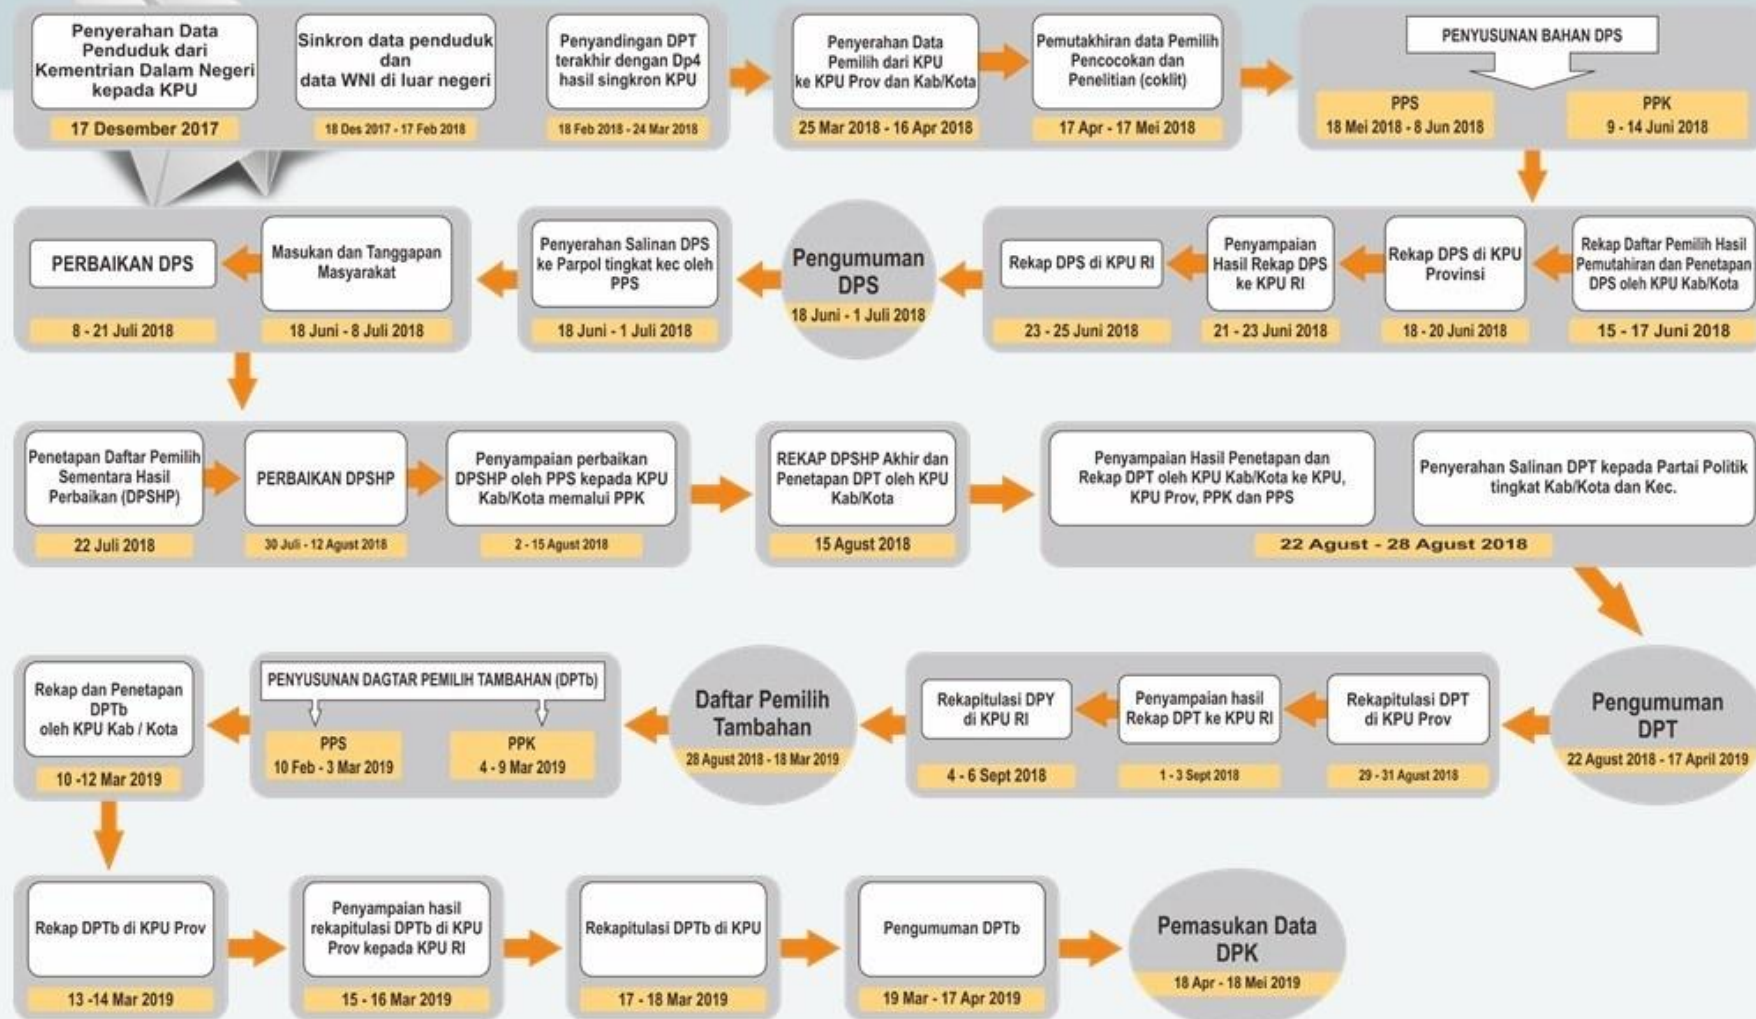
Penyerahan Data Penduduk dari Kementrian Dalam Negeri kepada KPU
17 Desember 2017

Sinkron data penduduk dan data WNI di luar negeri
18 Des 2017 - 17 Feb 2018

Penyandingan DPT terakhir dengan Dp4 hasil singkron KPU
18 Feb 2018 - 24 Mar 2018

Penyerahan Data Pemilih dari KPU ke KPU Prov dan Kab/Kota
25 Mar 2018 - 16 Apr 2018

Pemutakhiran data Pemilih Pencocokan dan Penelitian (coklit)
17 Apr - 17 Mei 2018

PENYUSUNAN BAHAN DPS
PPS
18 Mei 2018 - 8 Jun 2018
PPK
9 - 14 Juni 2018

Rekap Daftar Pemilih Hasil Pemutahiran dan Penetapan DPS oleh KPU Kab/Kota
15 - 17 Juni 2018

Rekap DPS di KPU Provinsi
18 - 20 Juni 2018

Penyampaian Hasil Rekap DPS ke KPU RI
21 - 23 Juni 2018

Rekap DPS di KPU RI
23 - 25 Juni 2018

Pengumuman DPS
18 Juni - 1 Juli 2018

Penyerahan Salinan DPS ke Parpol tingkat kec oleh PPS
18 Juni - 1 Juli 2018

Masukan dan Tanggapan Masyarakat
18 Juni - 8 Juli 2018

PERBAIKAN DPS
8 - 21 Juli 2018

Penetapan Daftar Pemilih Sementara Hasil Perbaikan (DPSHP)
22 Juli 2018

PERBAIKAN DPSHP
30 Juli - 12 Agust 2018

Penyampaian perbaikan DPSHP oleh PPS kepada KPU Kab/Kota memalui PPK
2 - 15 Agust 2018

REKAP DPSHP Akhir dan Penetapan DPT oleh KPU Kab/Kota
15 Agust 2018

Penyampaian Hasil Penetapan dan Rekap DPT oleh KPU Kab/Kota ke KPU, KPU Prov, PPK dan PPS

Penyerahan Salinan DPT kepada Partai Politik tingkat Kab/Kota dan Kec.
22 Agust - 28 Agust 2018

Pengumuman DPT
22 Agust 2018 - 17 April 2019

Rekapitulasi DPT di KPU Prov
29 - 31 Agust 2018

Penyampaian hasil Rekap DPT ke KPU RI
1 - 3 Sept 2018

Rekapitulasi DPY di KPU RI
4 - 6 Sept 2018

Daftar Pemilih Tambahan
28 Agust 2018 - 18 Mar 2019

PENYUSUNAN DAGTAR PEMILIH TAMBAHAN (DPTb)
PPS
10 Feb - 3 Mar 2019
PPK
4 - 9 Mar 2019

Rekap dan Penetapan DPTb oleh KPU Kab / Kota
10 -12 Mar 2019

Rekap DPTb di KPU Prov
13 -14 Mar 2019

Penyampaian hasil rekapitulasi DPTb di KPU Prov kepada KPU RI
15 - 16 Mar 2019

Rekapitulasi DPTb di KPU
17 - 18 Mar 2019

Pengumuman DPTb
19 Mar - 17 Apr 2019

Pemasukan Data DPK
18 Apr - 18 Mei 2019